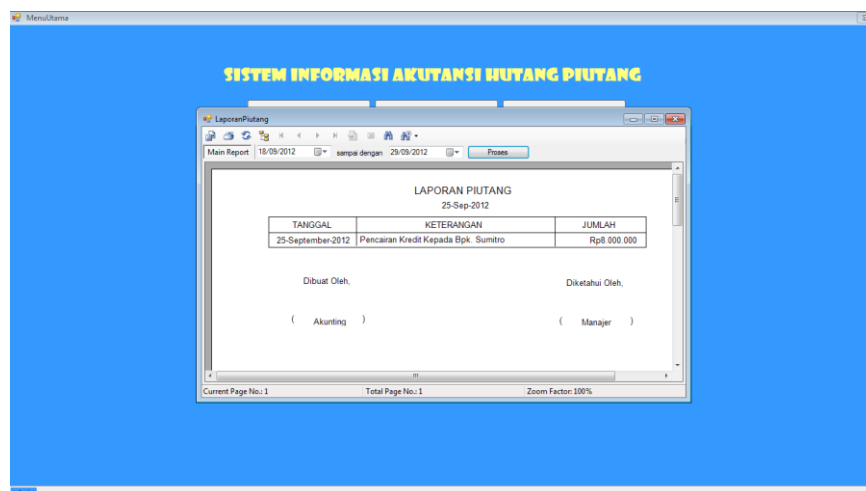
MenuUtama

SISTEM INFORMASI AKUTANSI HUTANG PIUTANG

LaporanPiutang

Main Report 18/09/2012 sampai dengan 29/09/2012 Proses

LAPORAN PIUTANG
25-Sep-2012

| TANGGAL | KETERANGAN | JUMLAH |
|---|---|---|
| 25-September-2012 | Pencairan Kredit Kepada Bpk. Sumitro | Rp8.000.000 |

Dibuat Oleh,

Diketahui Oleh,

( Akunting )

( Manajer )

Current Page No.: 1 Total Page No.: 1 Zoom Factor: 100%